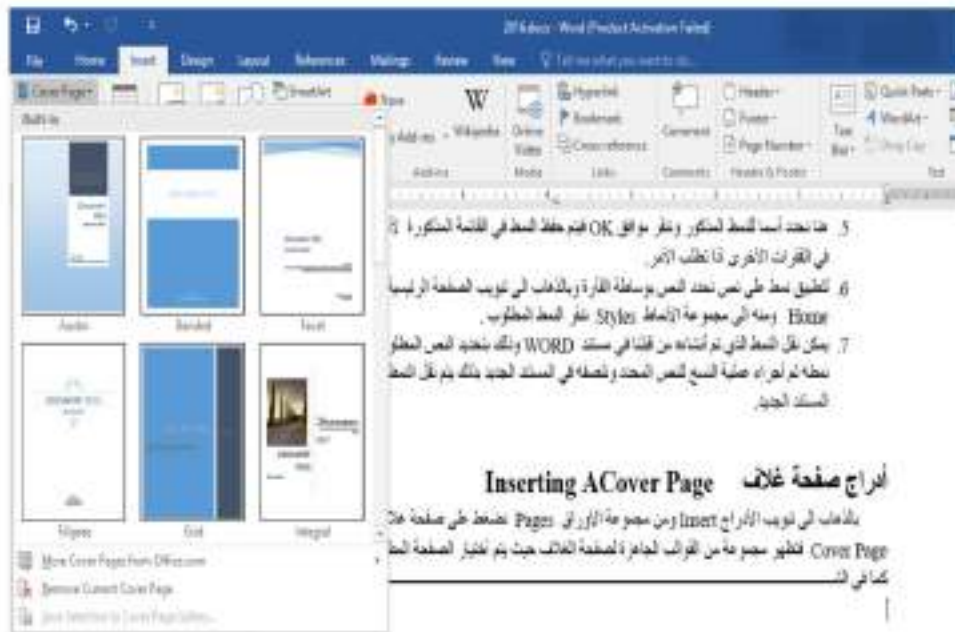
2ff4.docx - Word (Product Activation Failed)

File Home Insert Design Layout References Mailings Review View Tell me what you want to do...

Cover Page Shapes SmartArt Store My Add-ins Wikipedia Online Video Hyperlink Bookmark Cross-reference Comment Header Footer Page Number Text Box Quick Parts WordArt Drop Cap

Built-In

Add-ins Media Links Comments Header & Footer Text

Austin Banded Facet

Filigree Grid Integral

More Cover Pages from Office.com
Remove Current Cover Page
Save Selection to Cover Page Gallery...

5. هنا نحدد أسم النمط المذكور ونقر موافق OK فيتم حفظ النمط في القائمة المذكورة في الفقرات الأخرى اذا تطلب الامر.

6. لتطبيق نمط على نص نحدد النص بوساطة الفارة وبالذهاب الى تبويب الصفحة الرئيسية Home ومنه الى مجموعة الانماط Styles نقر النمط المطلوب.

7. يمكن نقل النمط الذي تم أنشاءه من قبلنا في مستند WORD وذلك بتحديد النص المطلوب نمطه ثم اجراء عملية النسخ للنص المحدد ولصقه في المستند الجديد بذلك يتم نقل النمط المستند الجديد.

أدراج صفحة غلاف Inserting ACover Page

بالذهاب الى تبويب الأدراج Insert ومن مجموعة الأوراق Pages نضغط على صفحة غلاف Cover Page فتظهر مجموعة من القوالب الجاهزة لصفحة الغلاف حيث يتم اختيار الصفحة المطلوبة كما في الـ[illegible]